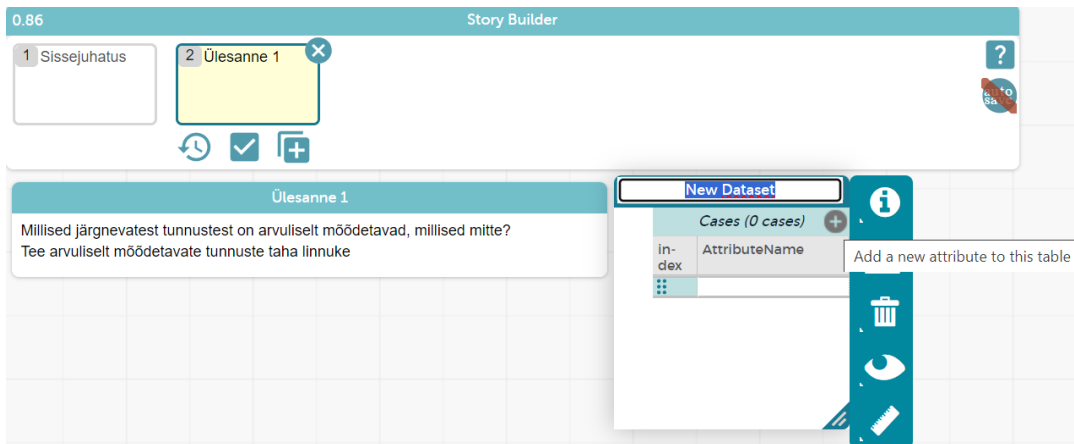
0.86

Story Builder

1 Sissejuhatus

2 Ülesanne 1

?

auto save

Ülesanne 1

Millised järgnevatest tunnustest on arvuliselt mõõdetavad, millised mitte?
Tee arvuliselt mõõdetavate tunnuste taha linnuke

New Dataset

Cases (0 cases)

| index | AttributeName |
|---|---|
| | |

Add a new attribute to this table